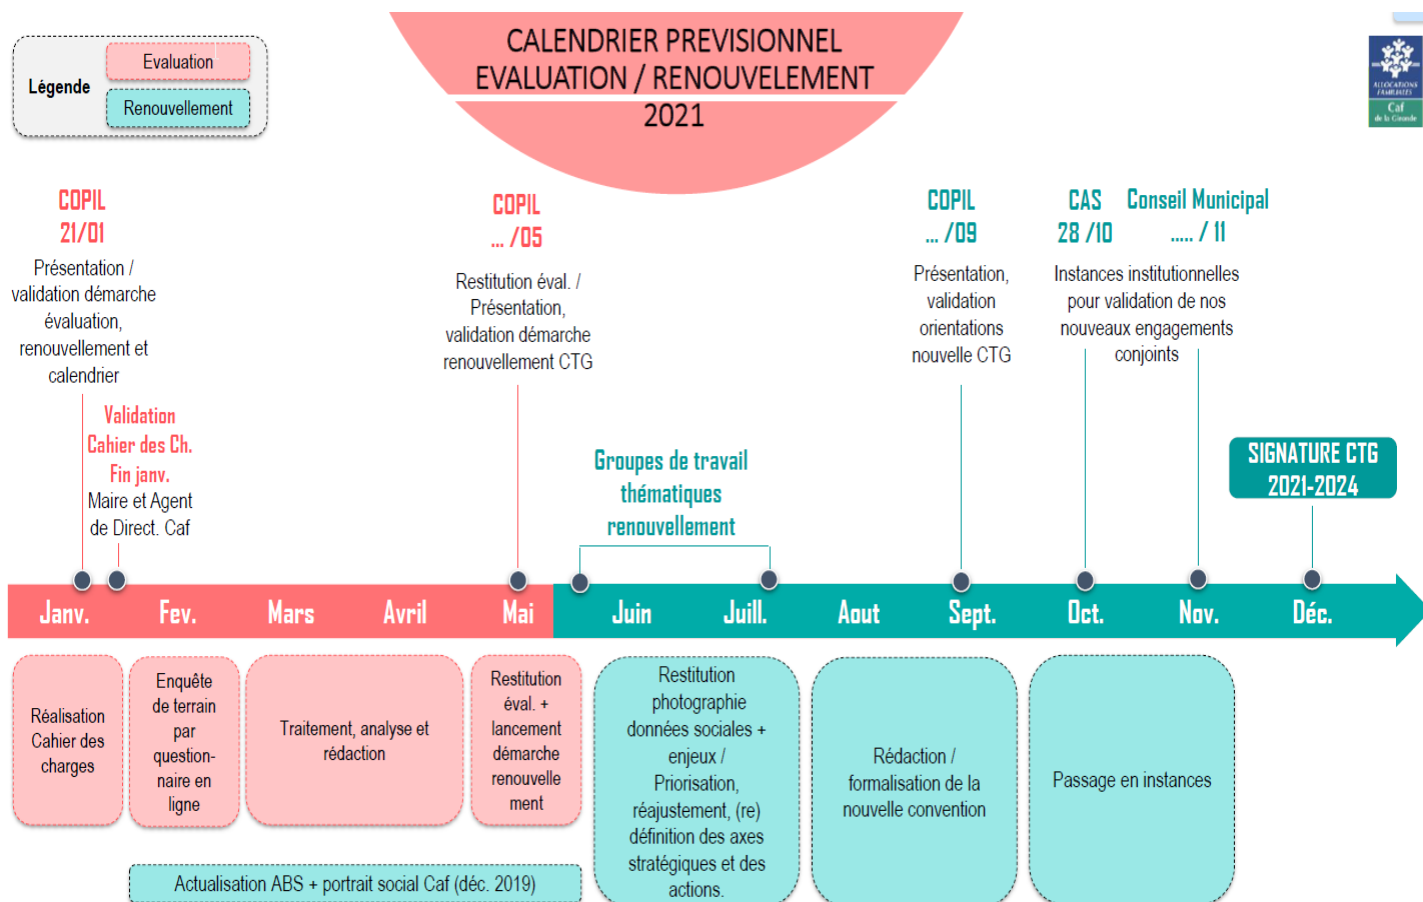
Légende
Evaluation
Renouvellement

CALENDRIER PREVISIONNEL
EVALUATION / RENOUVELLEMENT
2021

ALLOCATIONS FAMILIALES
Caf
de la Gironde

COPIL
21/01
Présentation / validation démarche évaluation, renouvellement et calendrier

Validation Cahier des Ch.
Fin janv.
Maire et Agent de Direct. Caf

COPIL
... /05
Restitution éval. / Présentation, validation démarche renouvellement CTG

Groupes de travail thématiques renouvellement

COPIL
... /09
Présentation, validation orientations nouvelle CTG

CAS
28 /10

Conseil Municipal
..... / 11

Instances institutionnelles pour validation de nos nouveaux engagements conjoints

SIGNATURE CTG
2021-2024

Janv. Fev. Mars Avril Mai Juin Juill. Aout Sept. Oct. Nov. Déc.

Réalisation Cahier des charges

Enquête de terrain par questionnaire en ligne

Traitement, analyse et rédaction

Restitution éval. + lancement démarche renouvellement

Restitution photographie données sociales + enjeux / Priorisation, réajustement, (re) définition des axes stratégiques et des actions.

Rédaction / formalisation de la nouvelle convention

Passage en instances

Actualisation ABS + portrait social Caf (déc. 2019)